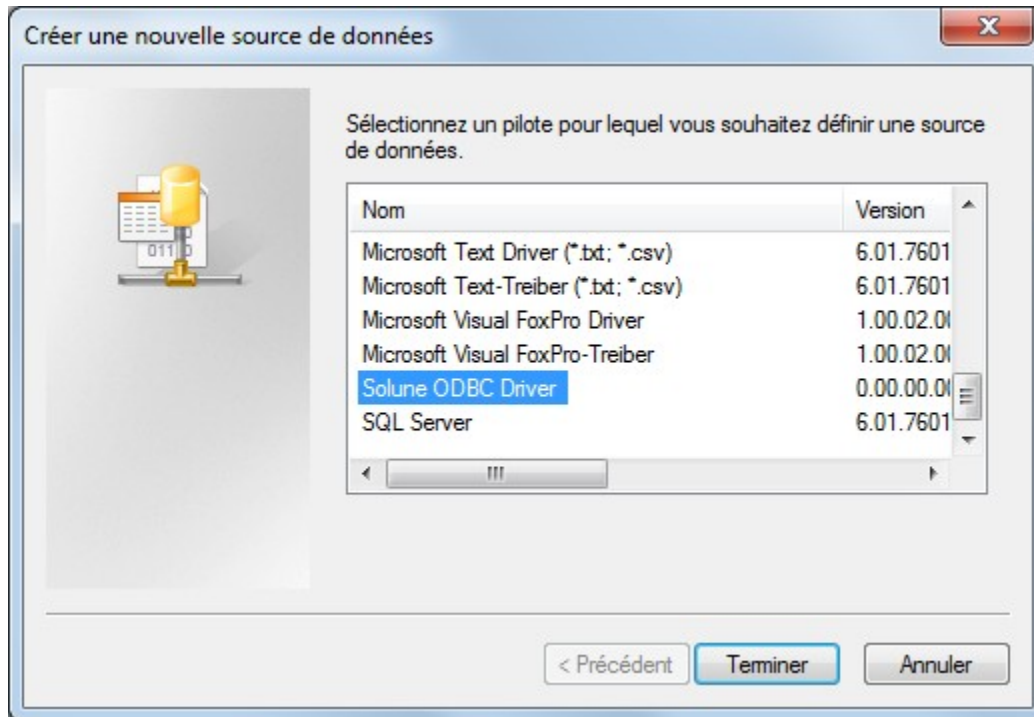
Créer une nouvelle source de données

Sélectionnez un pilote pour lequel vous souhaitez définir une source de données.

| Nom | Version |
|---|---|
| Microsoft Text Driver (*.txt; *.csv) | 6.01.7601 |
| Microsoft Text-Treiber (*.txt; *.csv) | 6.01.7601 |
| Microsoft Visual FoxPro Driver | 1.00.02.0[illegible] |
| Microsoft Visual FoxPro-Treiber | 1.00.02.0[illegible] |
| Solune ODBC Driver | 0.00.00.0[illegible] |
| SQL Server | 6.01.7601 |

< Précédent Terminer Annuler